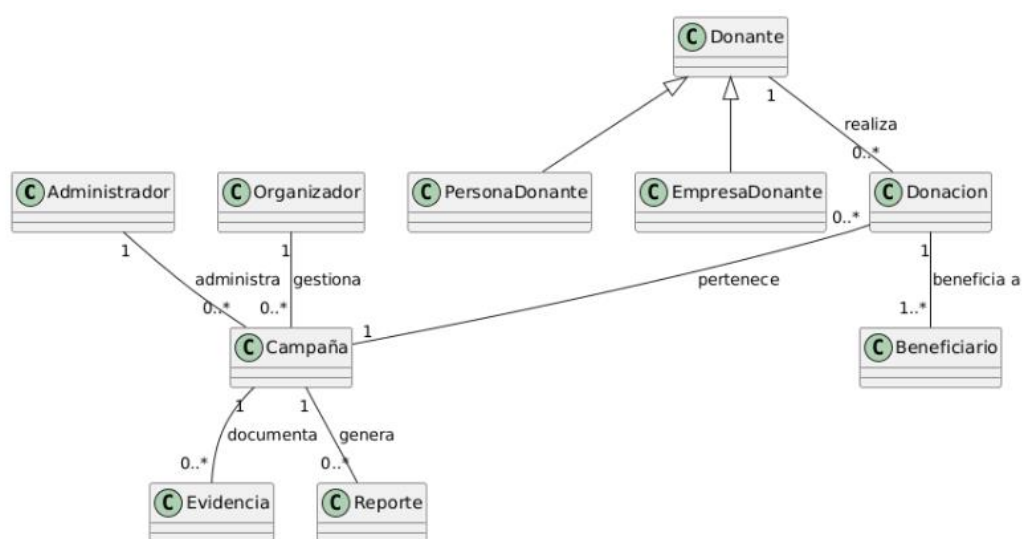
C Donante

1

realiza

0..*

C PersonaDonante

C EmpresaDonante

C Donacion

C Administrador

C Organizador

0..*

1

1

1

administra

gestiona

pertenece

beneficia a

0..*

0..*

1

1..*

C Campaña

C Beneficiario

1

1

documenta

genera

0..*

0..*

C Evidencia

C Reporte